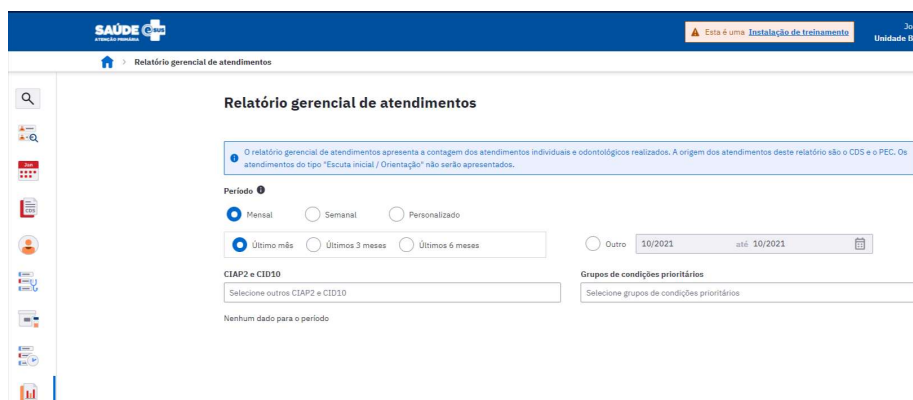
SAÚDE e-SUS
ATENÇÃO PRIMÁRIA

Esta é uma Instalação de treinamento

Jo
Unidade B

Relatório gerencial de atendimentos

Jan

CDS

Relatório gerencial de atendimentos

O relatório gerencial de atendimentos apresenta a contagem dos atendimentos individuais e odontológicos realizados. A origem dos atendimentos deste relatório são o CDS e o PEC. Os atendimentos do tipo "Escuta inicial / Orientação" não serão apresentados.

Período

Mensal
Semanal
Personalizado

Último mês
Últimos 3 meses
Últimos 6 meses

Outro 10/2021 até 10/2021

CIAP2 e CID10
Selecione outros CIAP2 e CID10

Grupos de condições prioritários
Selecione grupos de condições prioritários

Nenhum dado para o período